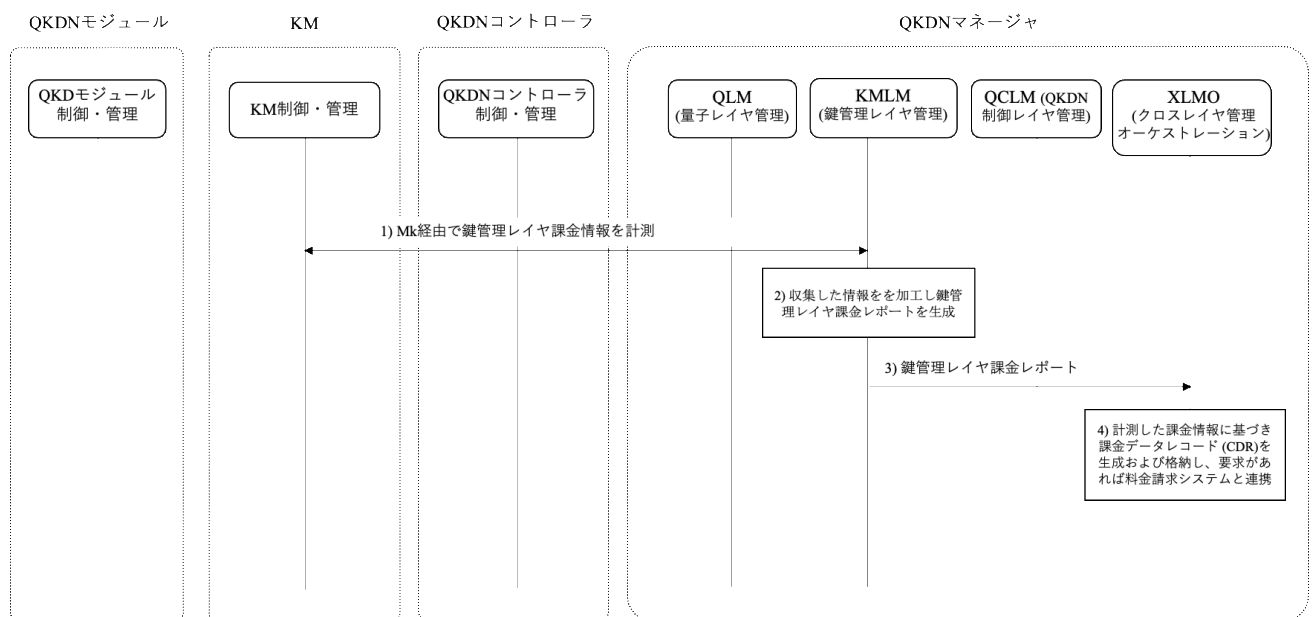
QKDNモジュール

KM

QKDNコントローラ

QKDNマネージャ

QKDモジュール制御・管理

KM制御・管理

QKDNコントローラ制御・管理

QLM (量子レイヤ管理)

KMLM (鍵管理レイヤ管理)

QCLM (QKDN制御レイヤ管理)

XLMO (クロスレイヤ管理オーケストレーション)

1) Mk経由で鍵管理レイヤ課金情報を計測

2) 収集した情報をを加工し鍵管理レイヤ課金レポートを生成

3) 鍵管理レイヤ課金レポート

4) 計測した課金情報に基づき課金データレコード (CDR)を生成および格納し、要求があれば料金請求システムと連携